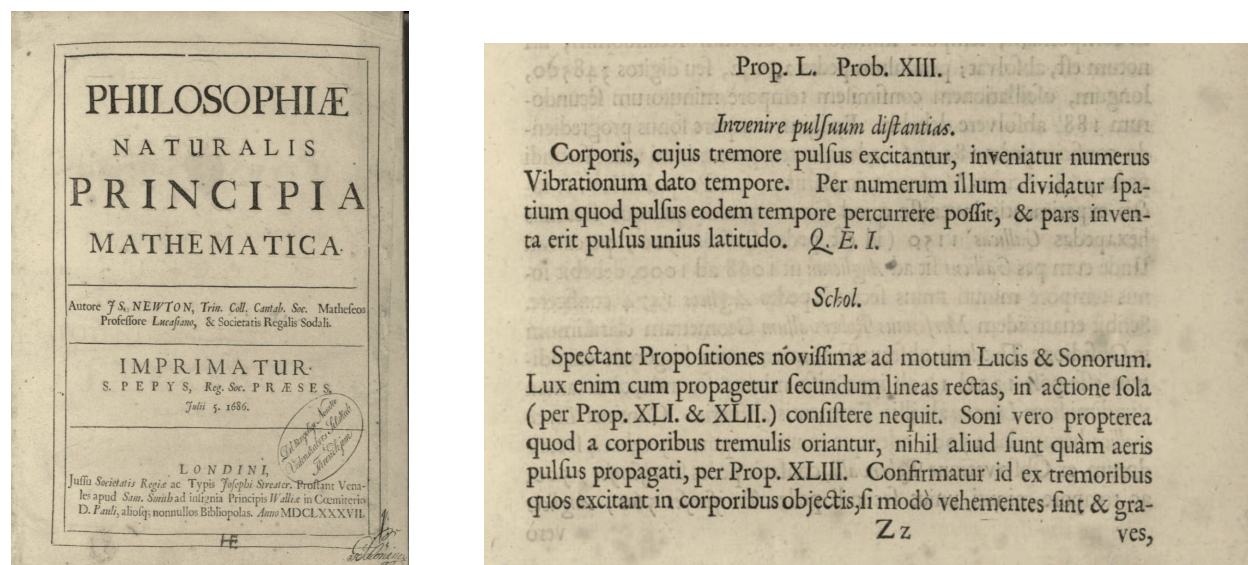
PHILOSOPHIÆ
NATURALIS
PRINCIPIA
MATHEMATICA.

Autore J S. NEWTON, Trin. Coll. Cantab. Soc. Matheseos Professore Lucasiano, & Societatis Regalis Sodali.

IMPRIMATUR.
S. PEPYS, Reg. Soc. PRÆSES.
Julii 5. 1686.

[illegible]

LONDINI,
Jussu Societatis Regiæ ac Typis Josephi Streater. Prostant Venales apud Sam. Smith ad insignia Principis Walliæ in Cœmiterio D. Pauli, aliosq; nonnullos Bibliopolas. Anno MDCLXXXVII.

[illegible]

Prop. L. Prob. XIII.

Invenire pulsuum distantias.

Corporis, cujus tremore pulsus excitantur, inveniatur numerus Vibrationum dato tempore. Per numerum illum dividatur spatium quod pulsus eodem tempore percurrere possit, & pars inventa erit pulsus unius latitudo. Q. E. I.

Schol.

Spectant Propositiones novissimæ ad motum Lucis & Sonorum. Lux enim cum propagetur secundum lineas rectas, in actione sola (per Prop. XLI. & XLII.) consistere nequit. Soni vero propterea quod a corporibus tremulis oriantur, nihil aliud sunt quàm aeris pulsus propagati, per Prop. XLIII. Confirmatur id ex tremoribus quos excitant in corporibus objectis, si modò vehementes sint & graves,

Zz